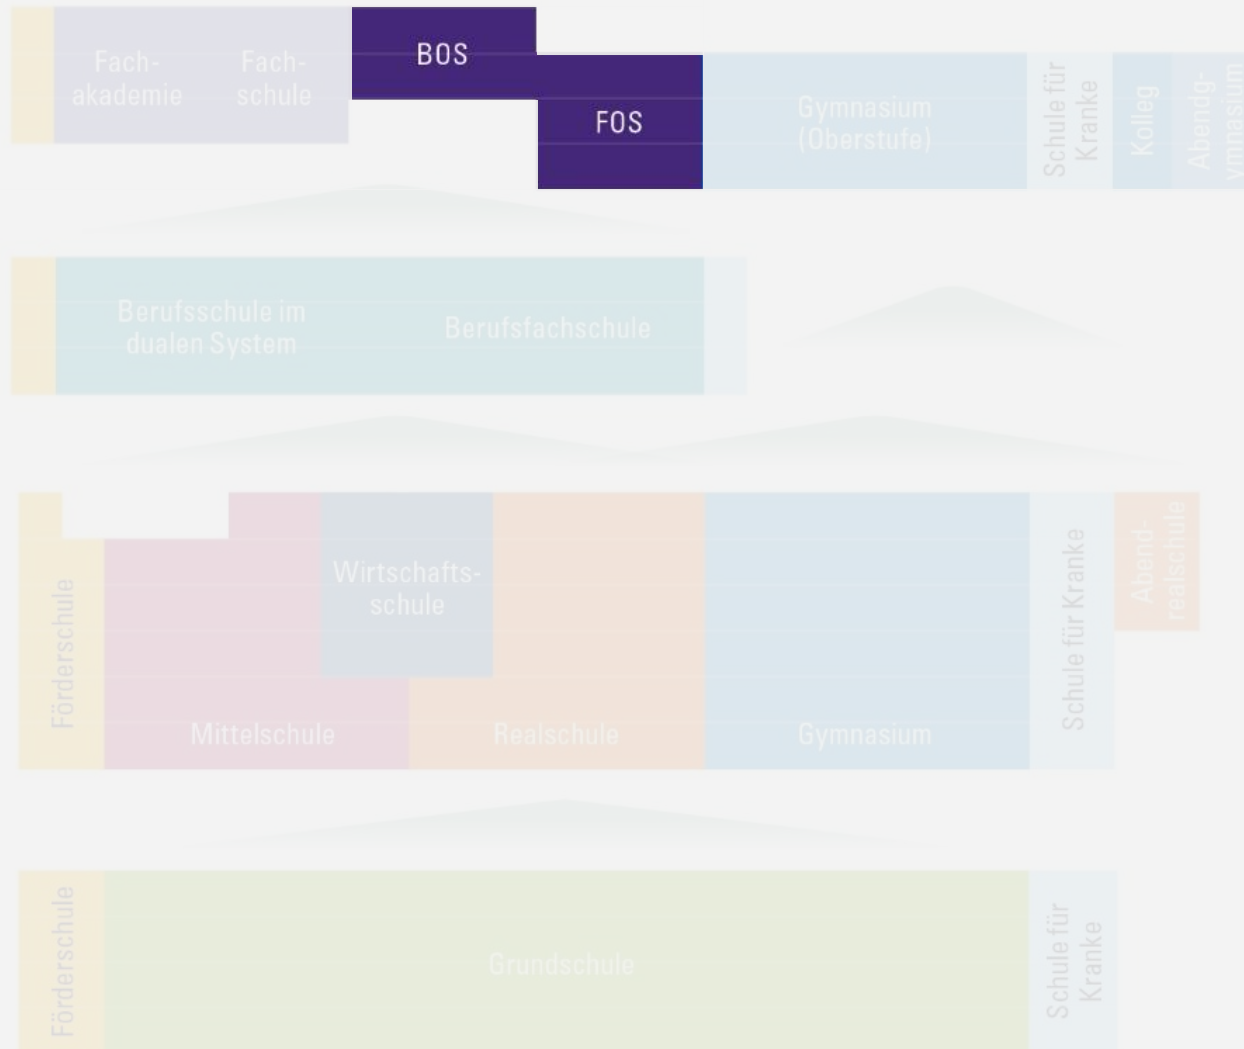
Fachakademie

Fachschule

BOS

FOS

Gymnasium (Oberstufe)

Schule für Kranke

Kolleg

Abendgymnasium

Berufsschule im dualen System

Berufsfachschule

Förderschule

Wirtschaftsschule

Mittelschule

Realschule

Gymnasium

Schule für Kranke

Abendrealschule

Förderschule

Grundschule

Schule für Kranke